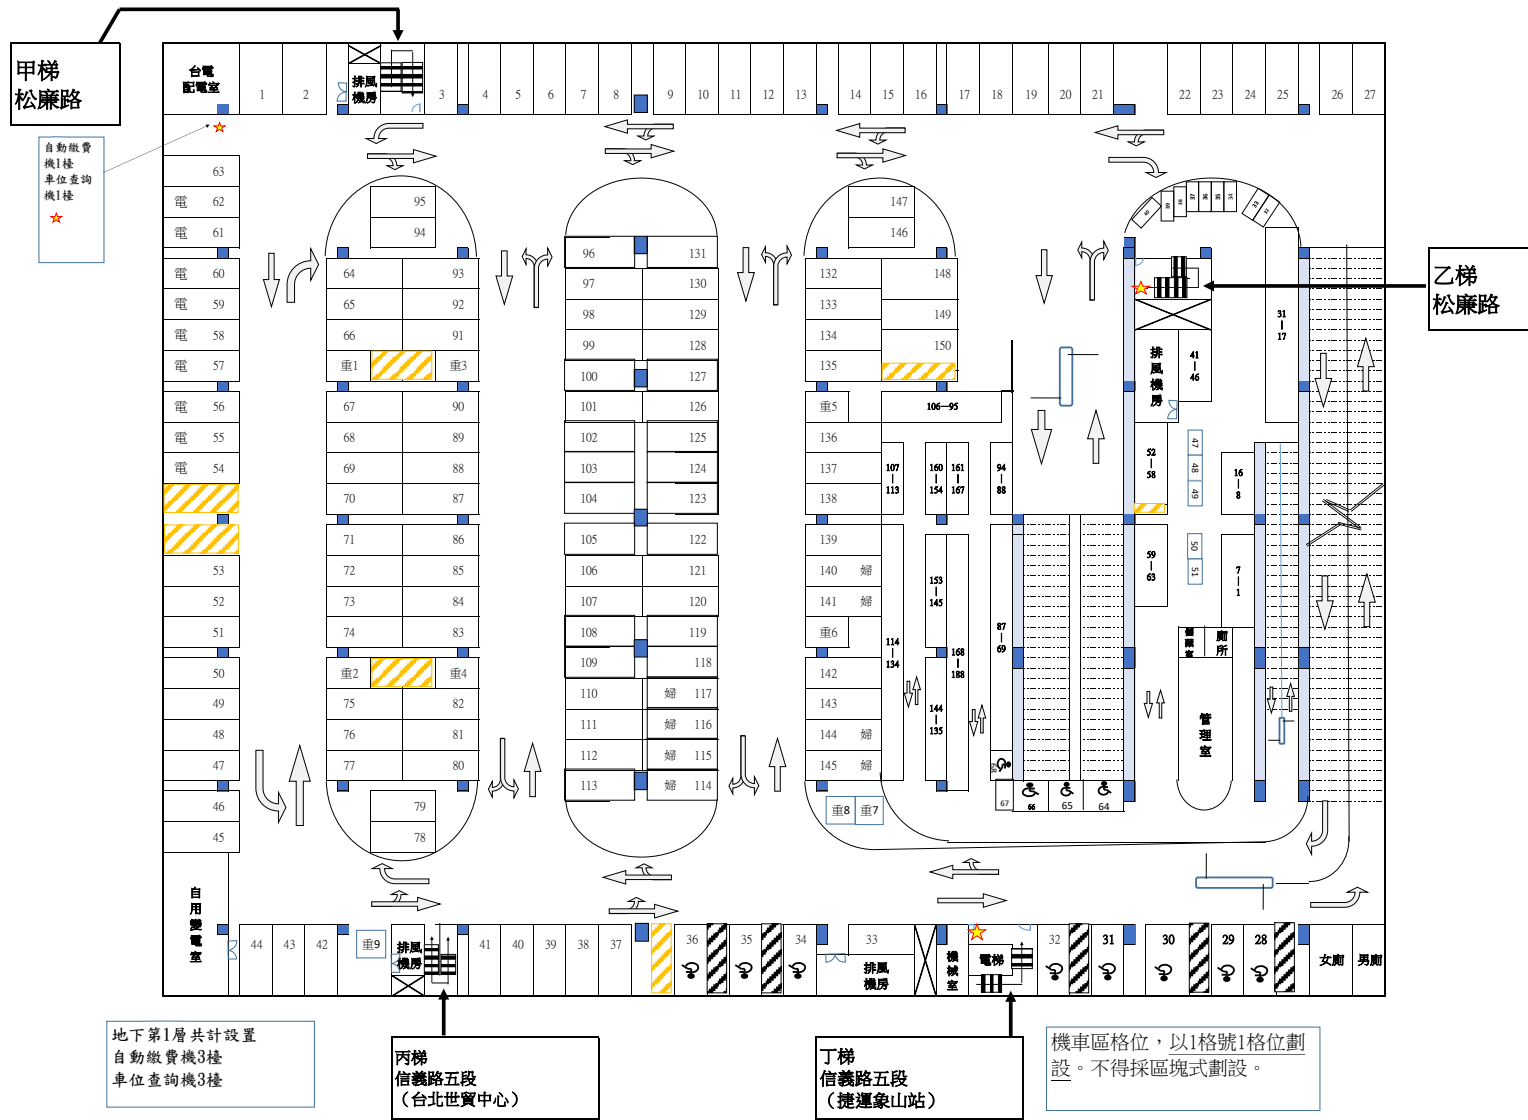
甲梯
松廉路

自動繳費機1樓
車位查詢機1樓

台電配電室

1 2 排風機房 3 4 5 6 7 8 9 10 11 12 13 14 15 16 17 18 19 20 21 22 23 24 25 26 27

63
電 62
電 61
電 60
電 59
電 58
電 57
電 56
電 55
電 54
53
52
51
50
49
48
47
46
45

自用變電室

95
94
64 93
65 92
66 91
重1 重3
67 90
68 89
69 88
70 87
71 86
72 85
73 84
74 83
重2 重4
75 82
76 81
77 80
79
78

96 131
97 130
98 129
99 128
100 127
101 126
102 125
103 124
104 123
105 122
106 121
107 120
108 119
109 118
110 婦 117
111 婦 116
112 婦 115
113 婦 114

147
146
132 148
133 149
134 150
135
重5 106—95
136
137 107—113 160—154 161—167 94—88
138
139
140 婦 153—145
141 婦
重6 114—134 87—69 168—188
142
143 144—135
144 婦
145 婦
重8 重7

乙梯
松廉路

排風機房
41—46
31—17
52—58
47 48 49
16—8
59—63
50 51
7—1
機車寄放處 廁所
管理室
67 66 65 64

44 43 42 重9 排風機房 41 40 39 38 37 36 35 34 33 排風機房 機械室 電梯 32 31 30 29 28 女廁 男廁

地下第1層共計設置
自動繳費機3樓
車位查詢機3樓

丙梯
信義路五段
（台北世貿中心）

丁梯
信義路五段
（捷運象山站）

機車區格位，以1格號1格位劃設。不得採區塊式劃設。